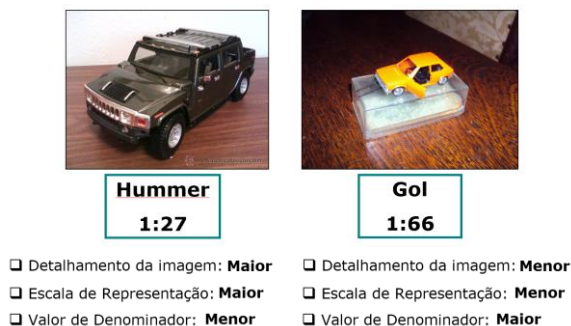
Hummer
1:27

❑ Detalhamento da imagem: **Maior**
❑ Escala de Representação: **Maior**
❑ Valor de Denominador: **Menor**

Gol
1:66

❑ Detalhamento da imagem: **Menor**
❑ Escala de Representação: **Menor**
❑ Valor de Denominador: **Maior**